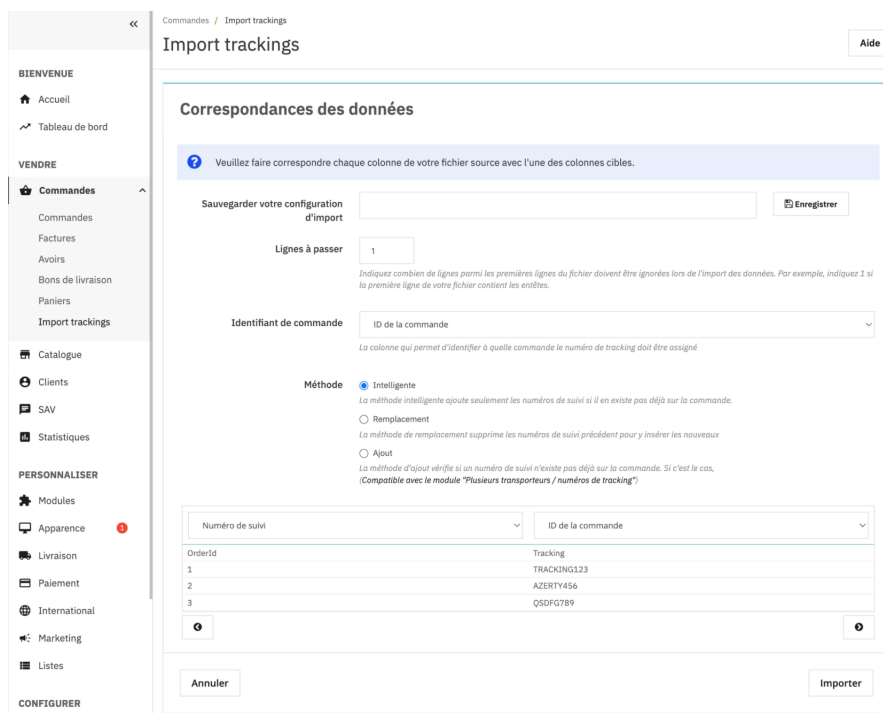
«

BIENVENUE

Accueil

Tableau de bord

VENDRE

Commandes

Commandes

Factures

Avoirs

Bons de livraison

Paniers

Import trackings

Catalogue

Clients

SAV

Statistiques

PERSONNALISER

Modules

Apparence 1

Livraison

Paiement

International

Marketing

Listes

CONFIGURER

Commandes / Import trackings

Import trackings

Aide

Correspondances des données

Veuillez faire correspondre chaque colonne de votre fichier source avec l'une des colonnes cibles.

Sauvegarder votre configuration d'import

Enregistrer

Lignes à passer 1

Indiquez combien de lignes parmi les premières lignes du fichier doivent être ignorées lors de l'import des données. Par exemple, indiquez 1 si la première ligne de votre fichier contient les entêtes.

Identifiant de commande ID de la commande

La colonne qui permet d'identifier à quelle commande le numéro de tracking doit être assigné

Méthode

Intelligente

La méthode intelligente ajoute seulement les numéros de suivi si il en existe pas déjà sur la commande.

Remplacement

La méthode de remplacement supprime les numéros de suivi précédent pour y insérer les nouveaux

Ajout

La méthode d'ajout vérifie si un numéro de suivi n'existe pas déjà sur la commande. Si c'est le cas, (Compatible avec le module "Plusieurs transporteurs / numéros de tracking")

| Numéro de suivi | ID de la commande |
|---|---|
| OrderId | Tracking |
| 1 | TRACKING123 |
| 2 | AZERTY456 |
| 3 | QSDFG789 |

Annuler

Importer